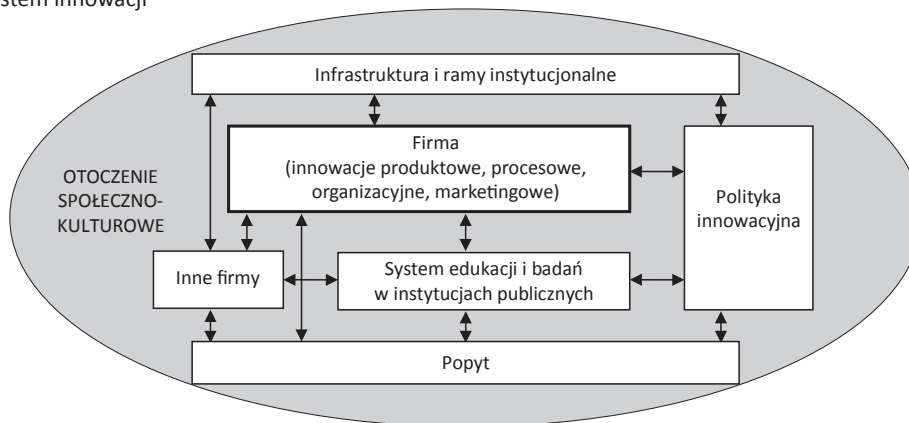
stem innowacji

Infrastruktura i ramy instytucjonalne

OTOCZENIE SPOŁECZNO-KULTUROWE

Firma
(innowacje produktowe, procesowe, organizacyjne, marketingowe)

Polityka innowacyjna

Inne firmy

System edukacji i badań w instytucjach publicznych

Popyt